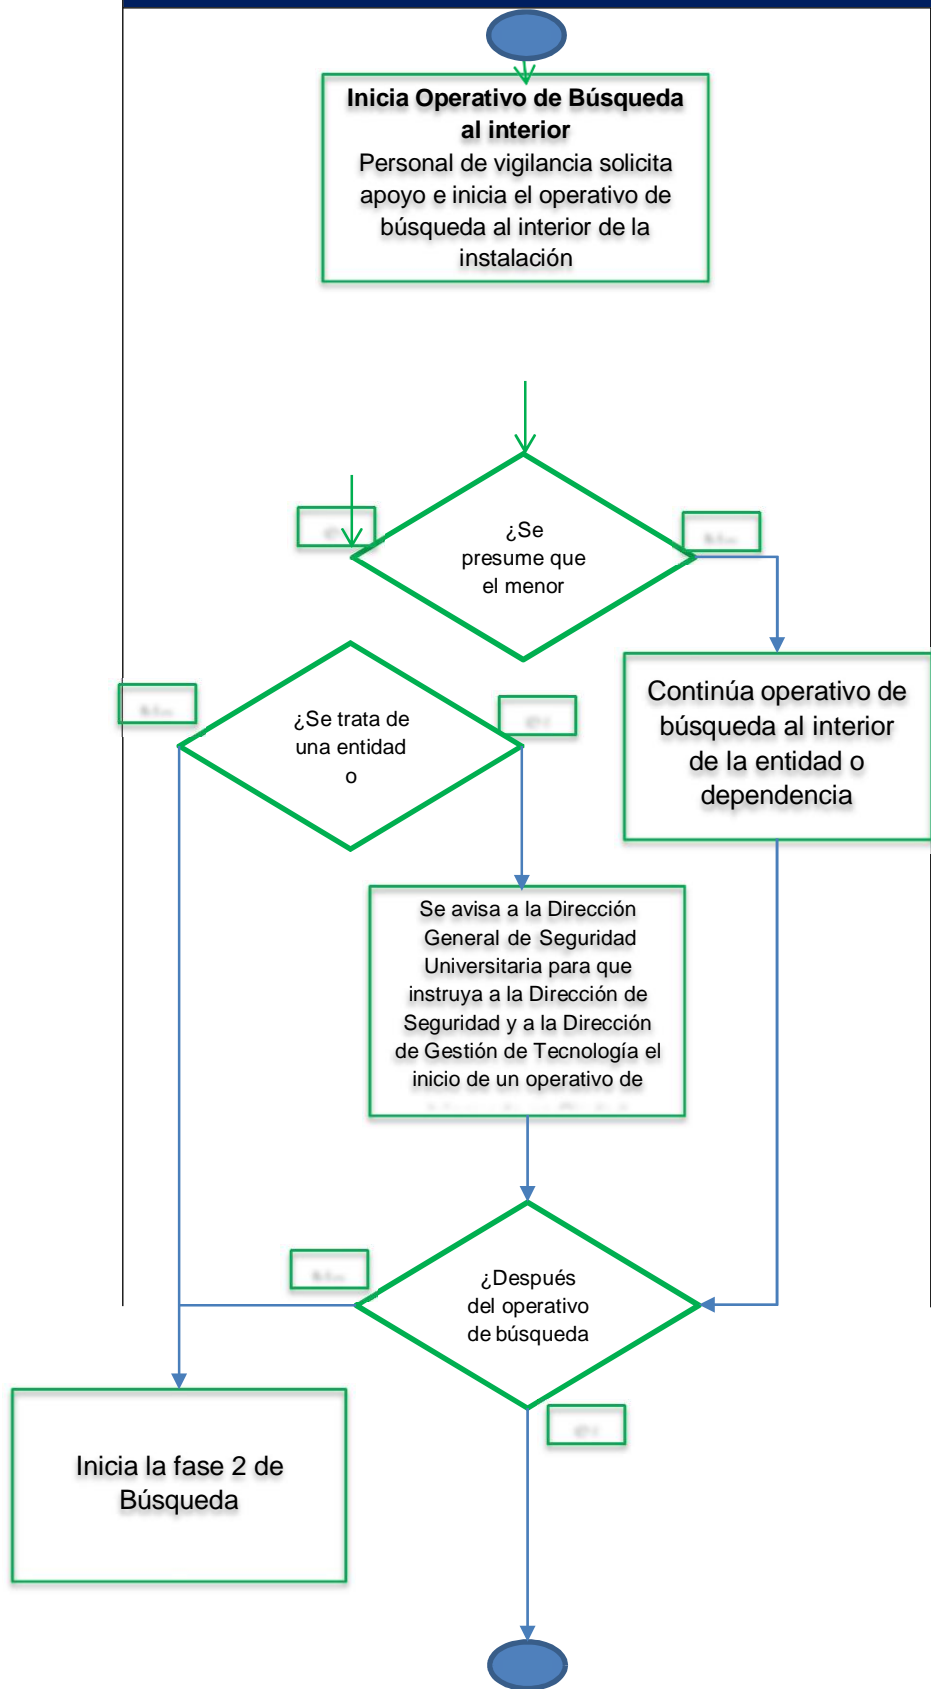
**Inicia Operativo de Búsqueda al interior**
Personal de vigilancia solicita apoyo e inicia el operativo de búsqueda al interior de la instalación

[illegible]

¿Se presume que el menor

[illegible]

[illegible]

¿Se trata de una entidad o

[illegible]

Continúa operativo de búsqueda al interior de la entidad o dependencia

Se avisa a la Dirección General de Seguridad Universitaria para que instruya a la Dirección de Seguridad y a la Dirección de Gestión de Tecnología el inicio de un operativo de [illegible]

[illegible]

¿Después del operativo de búsqueda

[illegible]

Inicia la fase 2 de Búsqueda